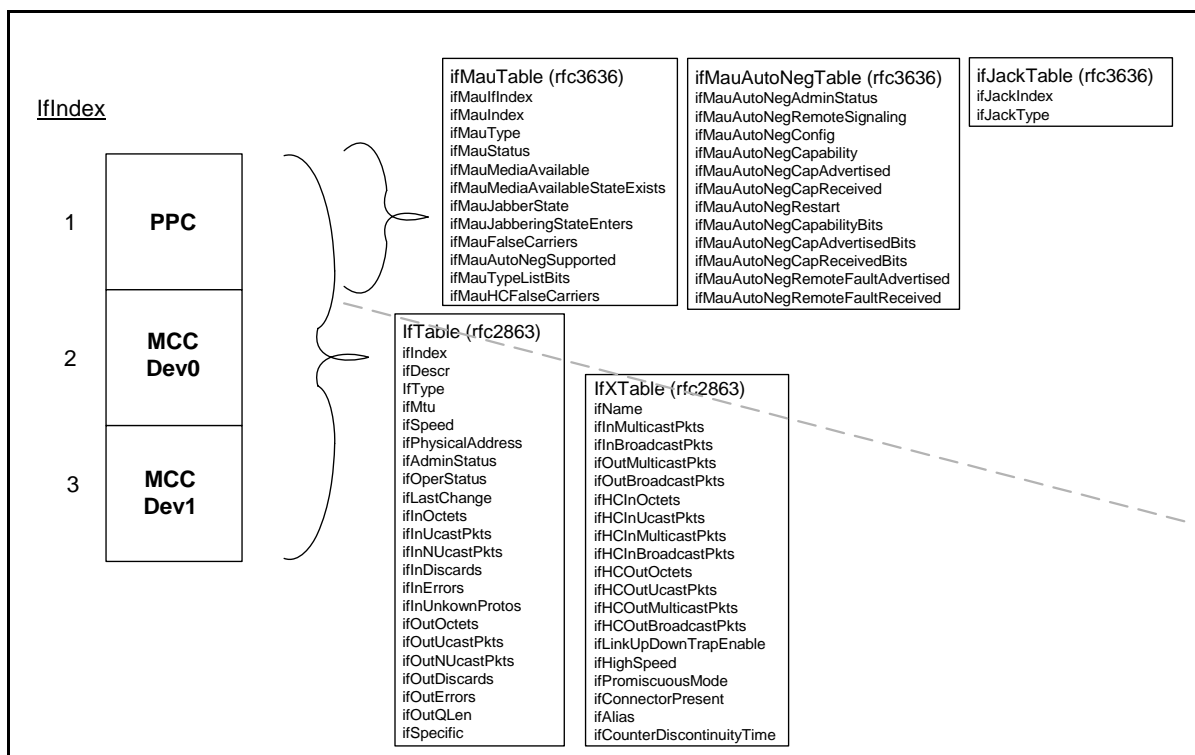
IfIndex

1

PPC

2

MCC Dev0

3

MCC Dev1

ifMauTable (rfc3636)
ifMauIfIndex
ifMauIndex
ifMauType
ifMauStatus
ifMauMediaAvailable
ifMauMediaAvailableStateExists
ifMauJabberState
ifMauJabberingStateEnters
ifMauFalseCarriers
ifMauAutoNegSupported
ifMauTypeListBits
ifMauHCFalseCarriers

ifMauAutoNegTable (rfc3636)
ifMauAutoNegAdminStatus
ifMauAutoNegRemoteSignaling
ifMauAutoNegConfig
ifMauAutoNegCapability
ifMauAutoNegCapAdvertised
ifMauAutoNegCapReceived
ifMauAutoNegRestart
ifMauAutoNegCapabilityBits
ifMauAutoNegCapAdvertisedBits
ifMauAutoNegCapReceivedBits
ifMauAutoNegRemoteFaultAdvertised
ifMauAutoNegRemoteFaultReceived

ifJackTable (rfc3636)
ifJackIndex
ifJackType

IfTable (rfc2863)
ifIndex
ifDescr
IfType
ifMtu
ifSpeed
ifPhysicalAddress
ifAdminStatus
ifOperStatus
ifLastChange
ifInOctets
ifInUcastPkts
ifInNUcastPkts
ifInDiscards
ifInErrors
ifInUnkownProtos
ifOutOctets
ifOutUcastPkts
ifOutNUcastPkts
ifOutDiscards
ifOutErrors
ifOutQLen
ifSpecific

IfXTable (rfc2863)
ifName
ifInMulticastPkts
ifInBroadcastPkts
ifOutMulticastPkts
ifOutBroadcastPkts
ifHCInOctets
ifHCInUcastPkts
ifHCInMulticastPkts
ifHCInBroadcastPkts
ifHCOutOctets
ifHCOutUcastPkts
ifHCOutMulticastPkts
ifHCOutBroadcastPkts
ifLinkUpDownTrapEnable
ifHighSpeed
ifPromiscuousMode
ifConnectorPresent
ifAlias
ifCounterDiscontinuityTime